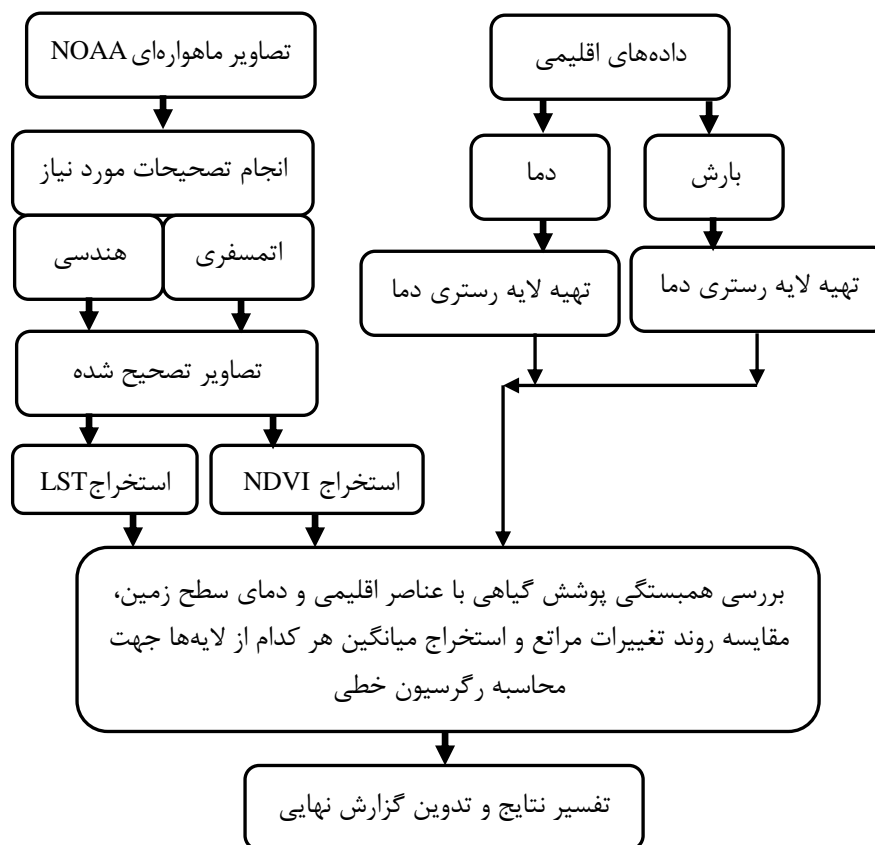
داده‌های اقلیمی

تصاویر ماهواره‌ای NOAA

بارش

دما

انجام تصحیحات مورد نیاز

اتمسفری

هندسی

تهیه لایه رستری دما

تهیه لایه رستری دما

تصاویر تصحیح شده

استخراج NDVI

استخراجLST

بررسی همبستگی پوشش گیاهی با عناصر اقلیمی و دمای سطح زمین، مقایسه روند تغییرات مراتع و استخراج میانگین هر کدام از لایه‌ها جهت محاسبه رگرسیون خطی

تفسیر نتایج و تدوین گزارش نهایی